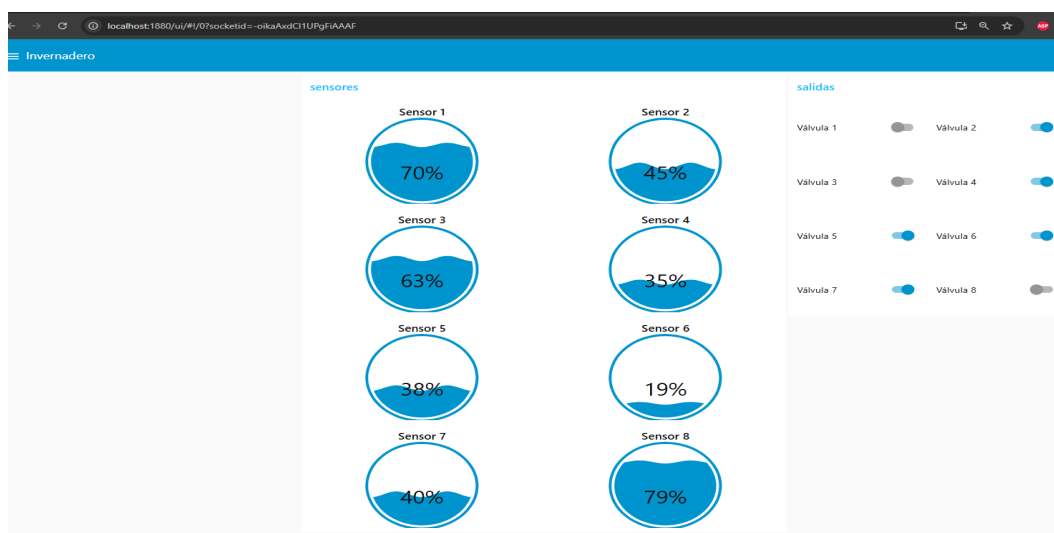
localhost:1880/ui/#!/0?socketid=-oikaAxdCl1UPgFiAAAF

ABP

Invernadero

sensores

Sensor 1

70%

Sensor 2

45%

Sensor 3

63%

Sensor 4

35%

Sensor 5

38%

Sensor 6

19%

Sensor 7

40%

Sensor 8

79%

salidas

Válvula 1

Válvula 2

Válvula 3

Válvula 4

Válvula 5

Válvula 6

Válvula 7

Válvula 8